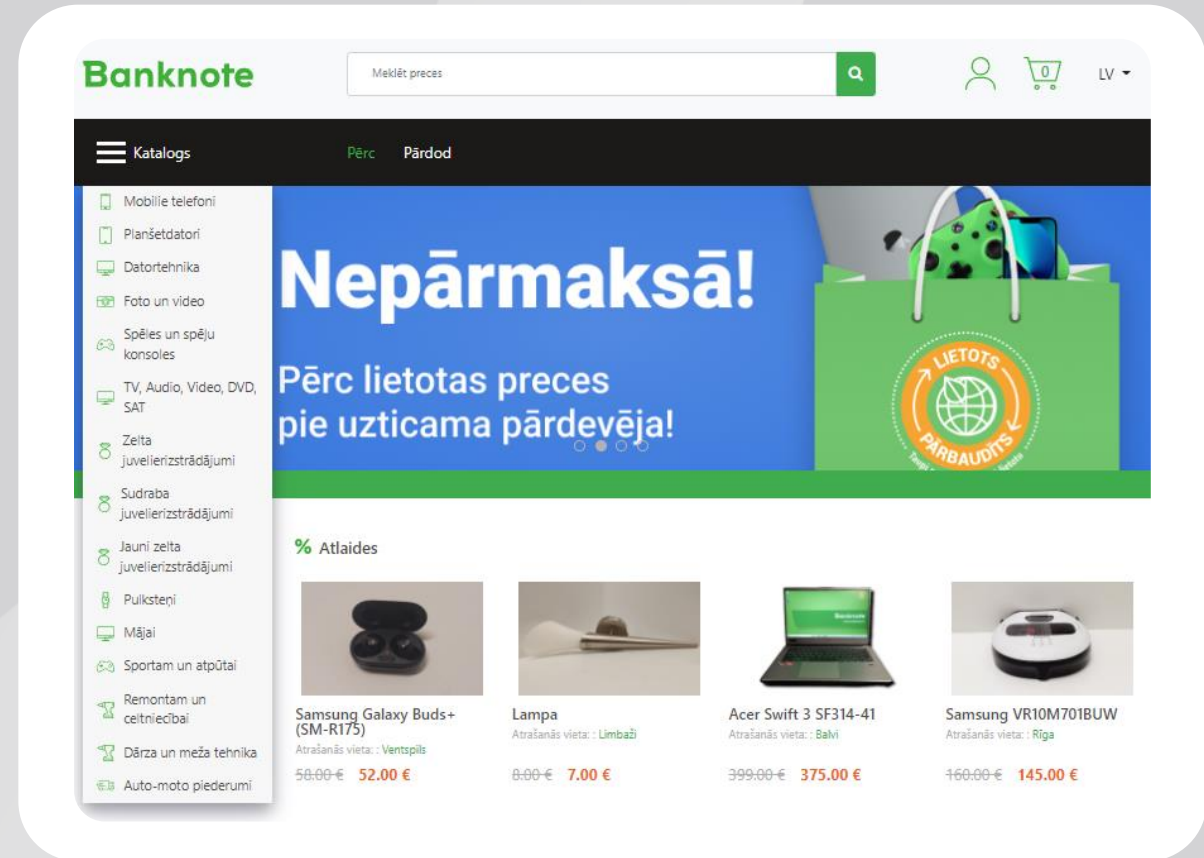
Banknote

Meklēt preces

0

LV

Katalogs

Pērc Pārdod

Mobilie telefoni
Planšetdatori
Datortehnika
Foto un video
Spēles un spēļu konsoles
TV, Audio, Video, DVD, SAT
Zelta juvelierizstrādājumi
Sudraba juvelierizstrādājumi
Jauni zelta juvelierizstrādājumi
Pulksteņi
Mājai
Sportam un atpūtai
Remontam un celtniecībai
Dārza un meža tehnika
Auto-moto piederumi

Nepārmaksā!

Pērc lietotas preces pie uzticama pārdevēja!

LIETOTS PĀRBAUDĪTS

% Atlaides

Samsung Galaxy Buds+ (SM-R175)
Atrašanās vieta: : Ventspils
~~58.00 €~~ 52.00 €

Lampa
Atrašanās vieta: : Limbaži
~~8.00 €~~ 7.00 €

Acer Swift 3 SF314-41
Atrašanās vieta: : Balvi
~~399.00 €~~ 375.00 €

Samsung VR10M701BUW
Atrašanās vieta: : Rīga
~~160.00 €~~ 145.00 €